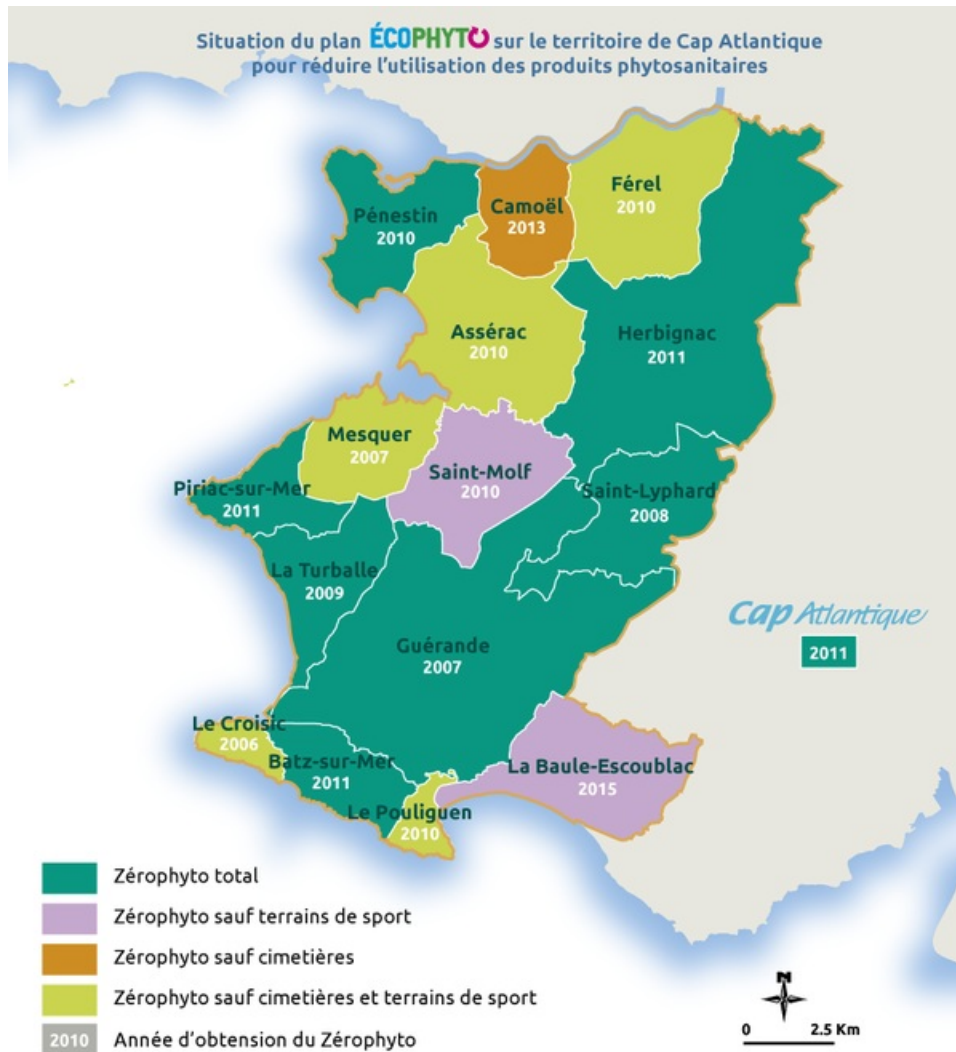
Situation du plan ÉCOPHYTO sur le territoire de Cap Atlantique
pour réduire l'utilisation des produits phytosanitaires

Pénestin
2010

Camoël
2013

Férel
2010

Assérac
2010

Herbignac
2011

Mesquer
2007

Saint-Molf
2010

Piriac-sur-Mer
2011

Saint-Lyphard
2008

La Turballe
2009

Cap Atlantique
2011

Guérande
2007

Le Croisic
2006

Batz-sur-Mer
2011

La Baule-Escoublac
2015

Le Pouliguen
2010

Zérophyto total
Zérophyto sauf terrains de sport
Zérophyto sauf cimetières
Zérophyto sauf cimetières et terrains de sport
2010 Année d'obtension du Zérophyto

N
0 2.5 Km